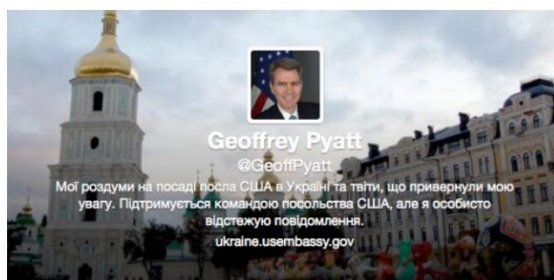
Geoffrey Pyatt
@GeoffPyatt
Мої роздуми на посаді посла США в Україні та твіти, що привернули мою увагу. Підтримується командою посольства США, але я особисто відстежую повідомлення.
ukraine.usembassy.gov